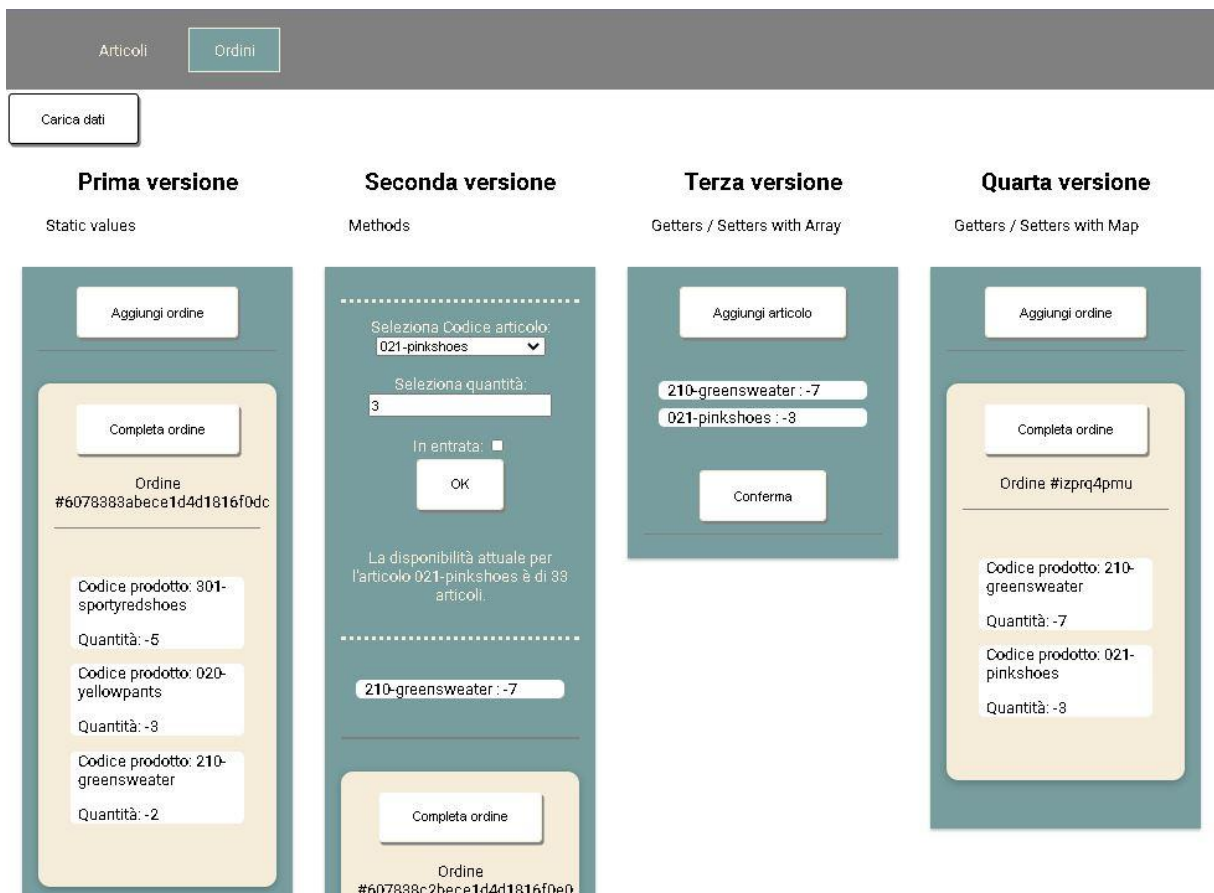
Articoli Ordini

Carica dati

Prima versione

Static values

Aggiungi ordine

Completa ordine

Ordine #6078383abece1d4d1816f0dc

Codice prodotto: 301-sportyredshoes

Quantità: -5

Codice prodotto: 020-yellowpants

Quantità: -3

Codice prodotto: 210-greensweater

Quantità: -2

Seconda versione

Methods

Seleziona Codice articolo:
021-pinkshoes

Seleziona quantità:
3

In entrata:

OK

La disponibilità attuale per l'articolo 021-pinkshoes è di 33 articoli.

210-greensweater : -7

Completa ordine

Ordine #607838c2bece1d4d1816f0e0

Terza versione

Getters / Setters with Array

Aggiungi articolo

210-greensweater : -7

021-pinkshoes : -3

Conferma

Quarta versione

Getters / Setters with Map

Aggiungi ordine

Completa ordine

Ordine #izprq4pmu

Codice prodotto: 210-greensweater

Quantità: -7

Codice prodotto: 021-pinkshoes

Quantità: -3